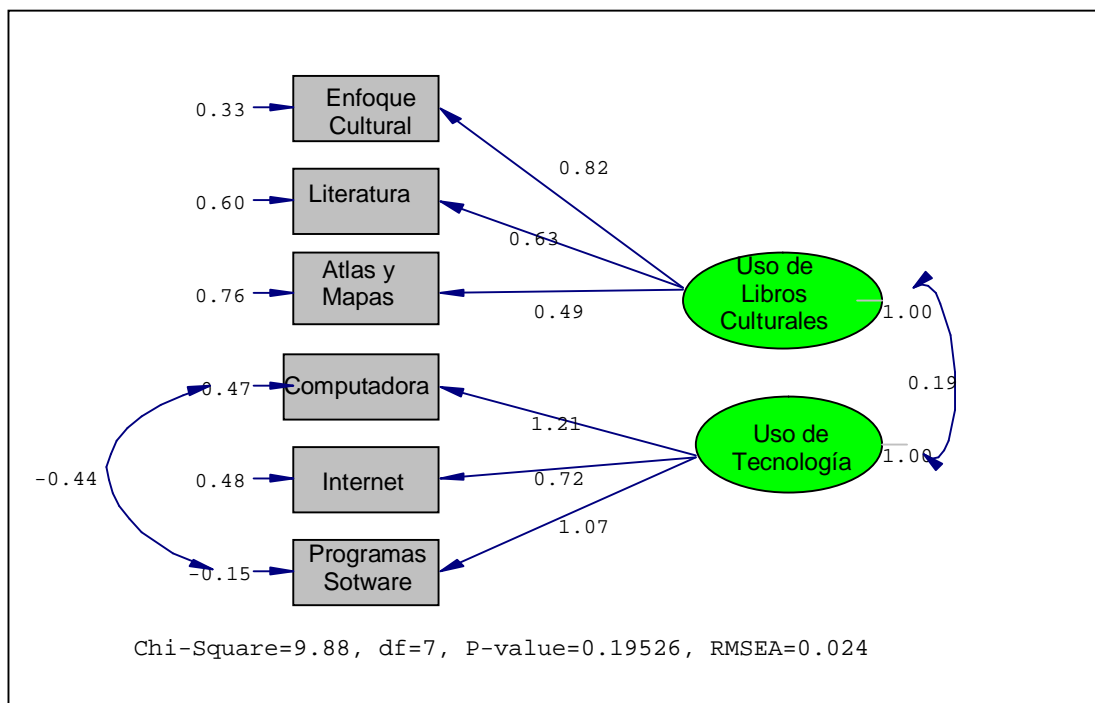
0.33 Enfoque Cultural

0.60 Literatura

0.76 Atlas y Mapas

0.47 Computadora

0.48 Internet

-0.15 Programas Sotware

-0.44

0.82

0.63

0.49

1.21

0.72

1.07

Uso de Libros Culturales

Uso de Tecnología

1.00

0.19

1.00

Chi-Square=9.88, df=7, P-value=0.19526, RMSEA=0.024